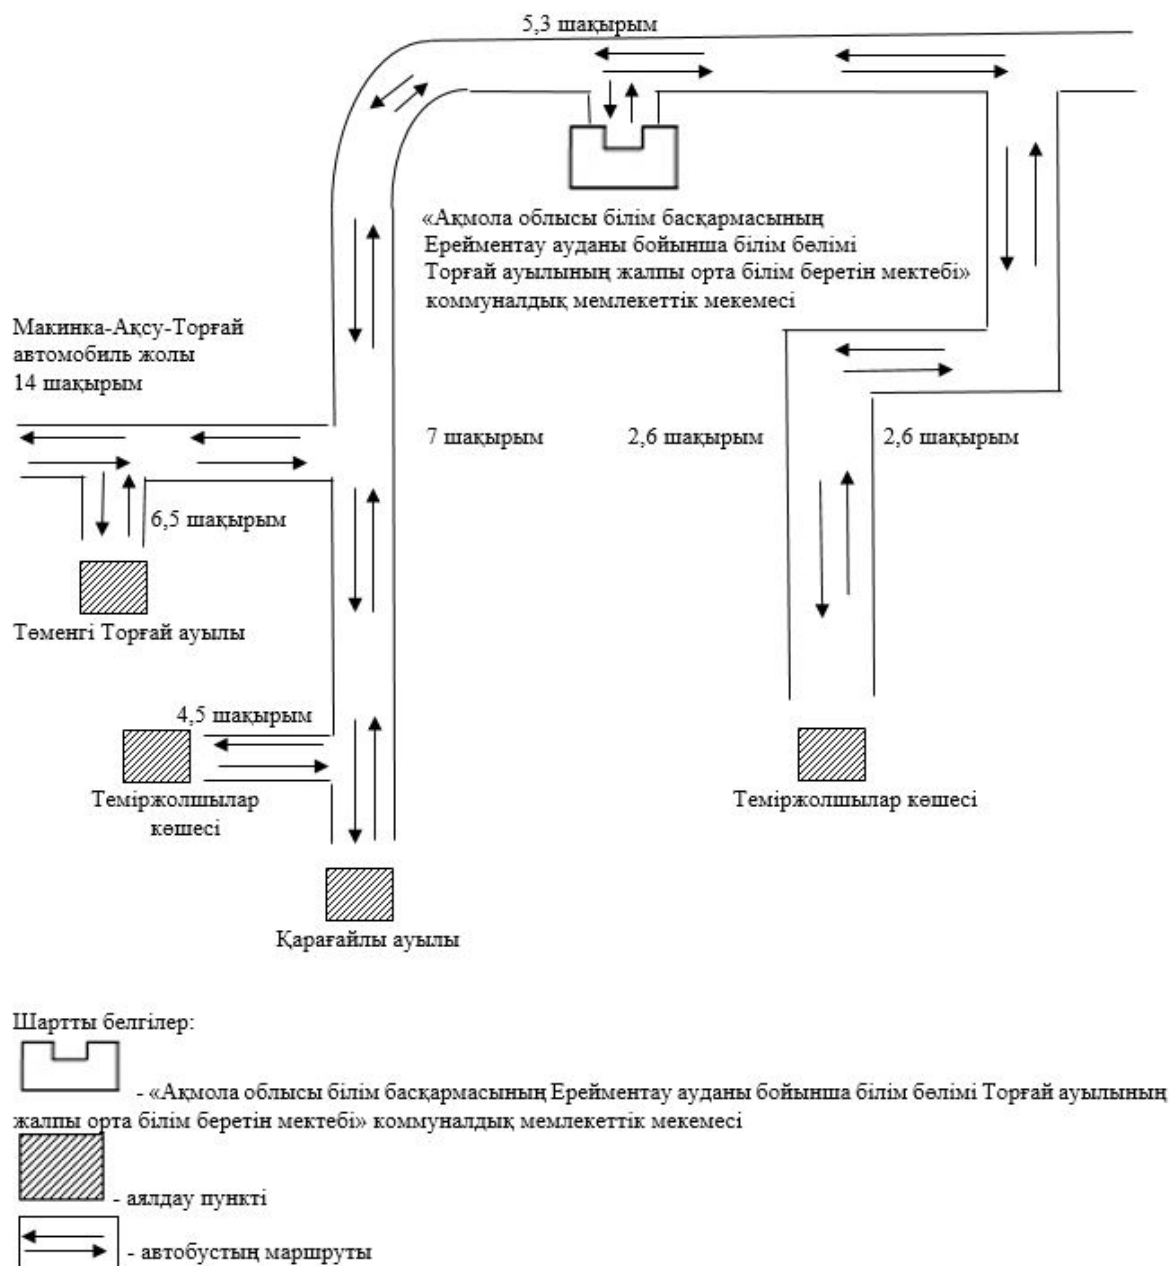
5,3 шақырым

«Ақмола облысы білім басқармасының Ерейментау ауданы бойынша білім бөлімі Торғай ауылының жалпы орта білім беретін мектебі» коммуналдық мемлекеттік мекемесі

Макинка-Ақсу-Торғай автомобиль жолы 14 шақырым

7 шақырым

2,6 шақырым

2,6 шақырым

6,5 шақырым

Төменгі Торғай ауылы

4,5 шақырым

Теміржолшылар көшесі

Теміржолшылар көшесі

Қарағайлы ауылы

Шартты белгілер:

- «Ақмола облысы білім басқармасының Ерейментау ауданы бойынша білім бөлімі Торғай ауылының жалпы орта білім беретін мектебі» коммуналдық мемлекеттік мекемесі

- аялдау пункті

- автобустың маршруты